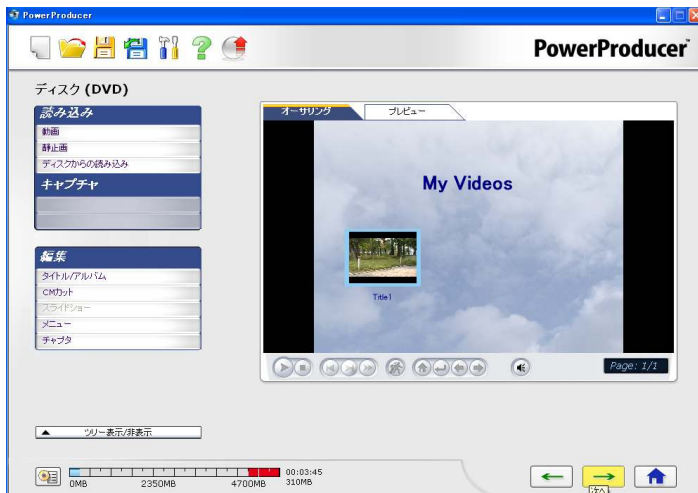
PowerProducer

PowerProducer

ディスク (DVD)

読み込み
動画
静止画
ディスクからの読み込み
キャプチャ

編集
タイトル/アルバム
CMカット
スライドショー
メニュー
チャプタ

オーサリング
プレビュー

My Videos

Title1

Page: 1/1

▲ ツリー表示/非表示

0MB
2350MB
4700MB
00:03:45
310MB

次へ